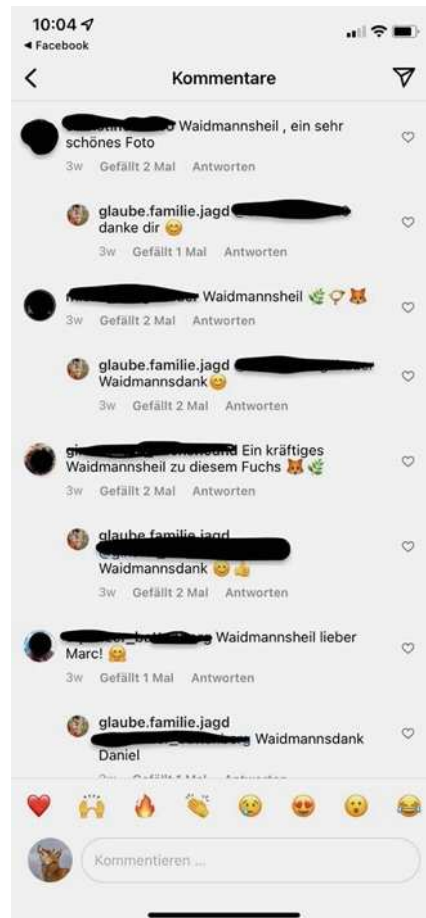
10:04
◂ Facebook

Kommentare

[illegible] Waidmannsheil , ein sehr schönes Foto
3w Gefällt 2 Mal Antworten

glaube.familie.jagd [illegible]
danke dir 😊
3w Gefällt 1 Mal Antworten

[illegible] Waidmannsheil 🌿🍸🦊
3w Gefällt 2 Mal Antworten

glaube.familie.jagd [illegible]
Waidmannsdank😊
3w Gefällt 2 Mal Antworten

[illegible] Ein kräftiges Waidmannsheil zu diesem Fuchs 🦊🌿
3w Gefällt 2 Mal Antworten

glaube.familie.jagd
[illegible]
Waidmannsdank 😊👍
3w Gefällt 2 Mal Antworten

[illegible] Waidmannsheil lieber Marc! 🤗
3w Gefällt 1 Mal Antworten

glaube.familie.jagd
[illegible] Waidmannsdank Daniel
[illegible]

Kommentieren ...